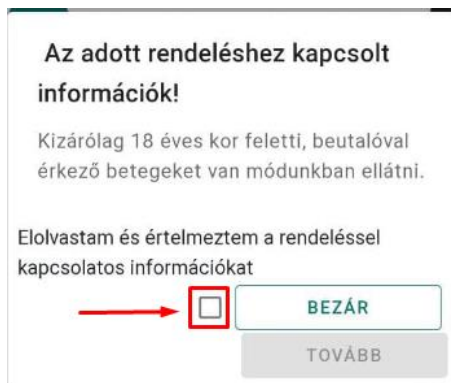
Az adott rendeléshez kapcsolt információk!

Kizárólag 18 éves kor feletti, beutalóval érkező betegeket van módunkban ellátni.

Elolvastam és értelmeztem a rendeléssel kapcsolatos információkat

BEZÁR

TOVÁBB